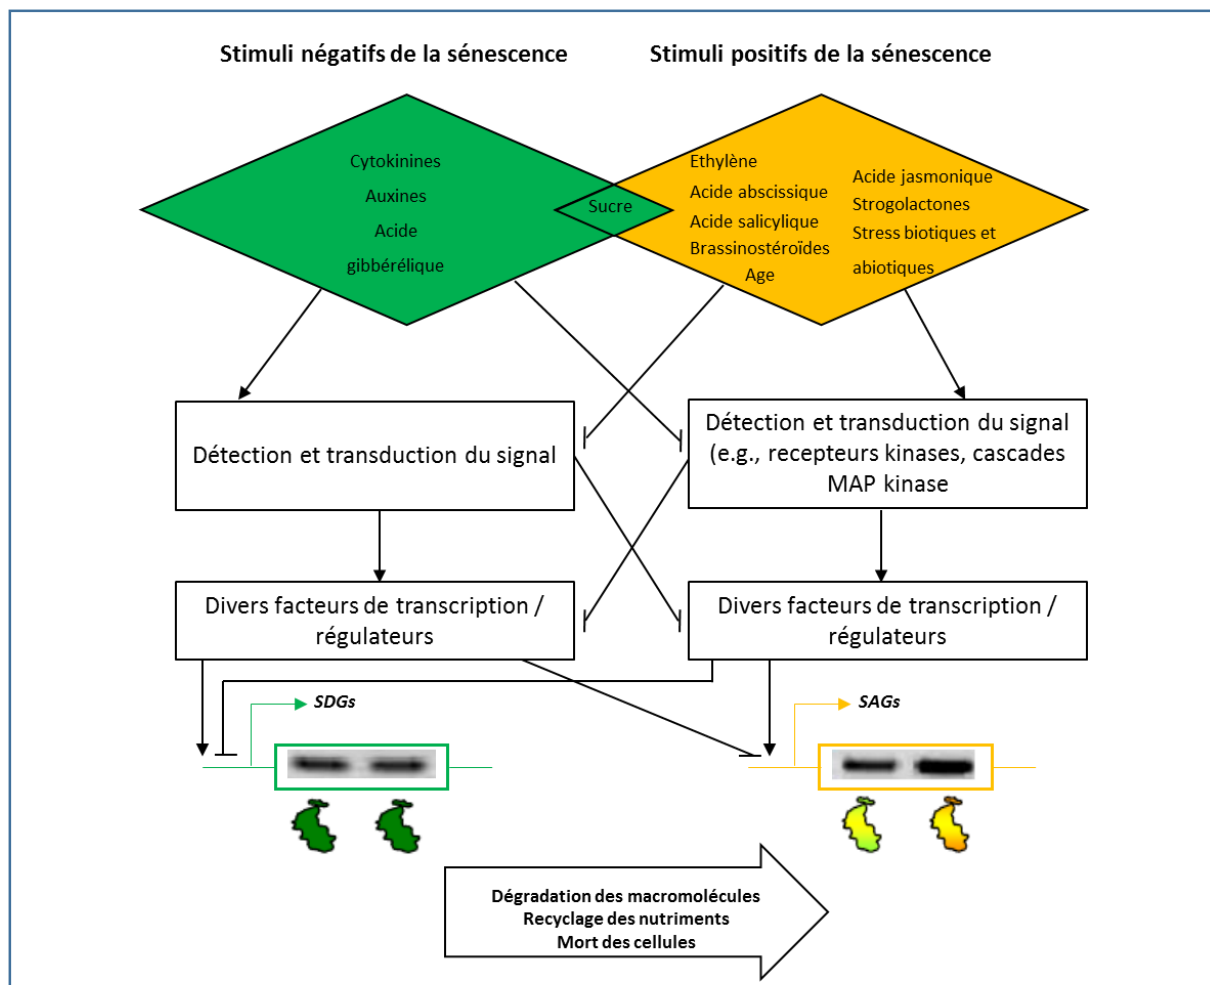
Stimuli négatifs de la sénescence

Stimuli positifs de la sénescence

Cytokinines
Auxines
Acide gibbérélique

Sucre

Ethylène
Acide abscissique
Acide salicylique
Brassinostéroïdes
Age

Acide jasmonique
Strogolactones
Stress biotiques et abiotiques

Détection et transduction du signal

Détection et transduction du signal (e.g., recepteurs kinases, cascades MAP kinase

Divers facteurs de transcription / régulateurs

Divers facteurs de transcription / régulateurs

SDGs

SAGs

Dégradation des macromolécules
Recyclage des nutriments
Mort des cellules